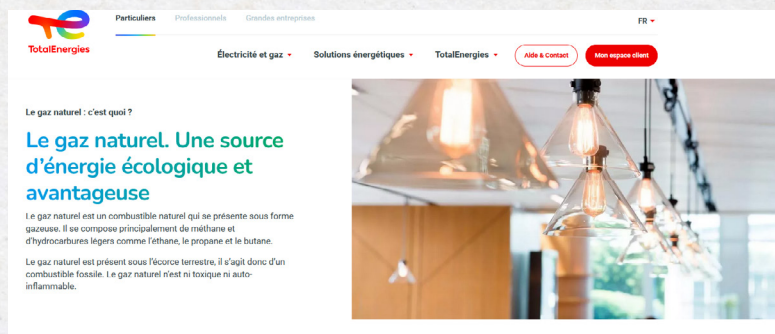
TotalEnergies

Particuliers Professionnels Grandes entreprises

FR

Électricité et gaz Solutions énergétiques TotalEnergies Aide & Contact Mon espace client

Le gaz naturel : c'est quoi ?

Le gaz naturel. Une source d'énergie écologique et avantageuse

Le gaz naturel est un combustible naturel qui se présente sous forme gazeuse. Il se compose principalement de méthane et d'hydrocarbures légers comme l'éthane, le propane et le butane.

Le gaz naturel est présent sous l'écorce terrestre, il s'agit donc d'un combustible fossile. Le gaz naturel n'est ni toxique ni auto-inflammable.